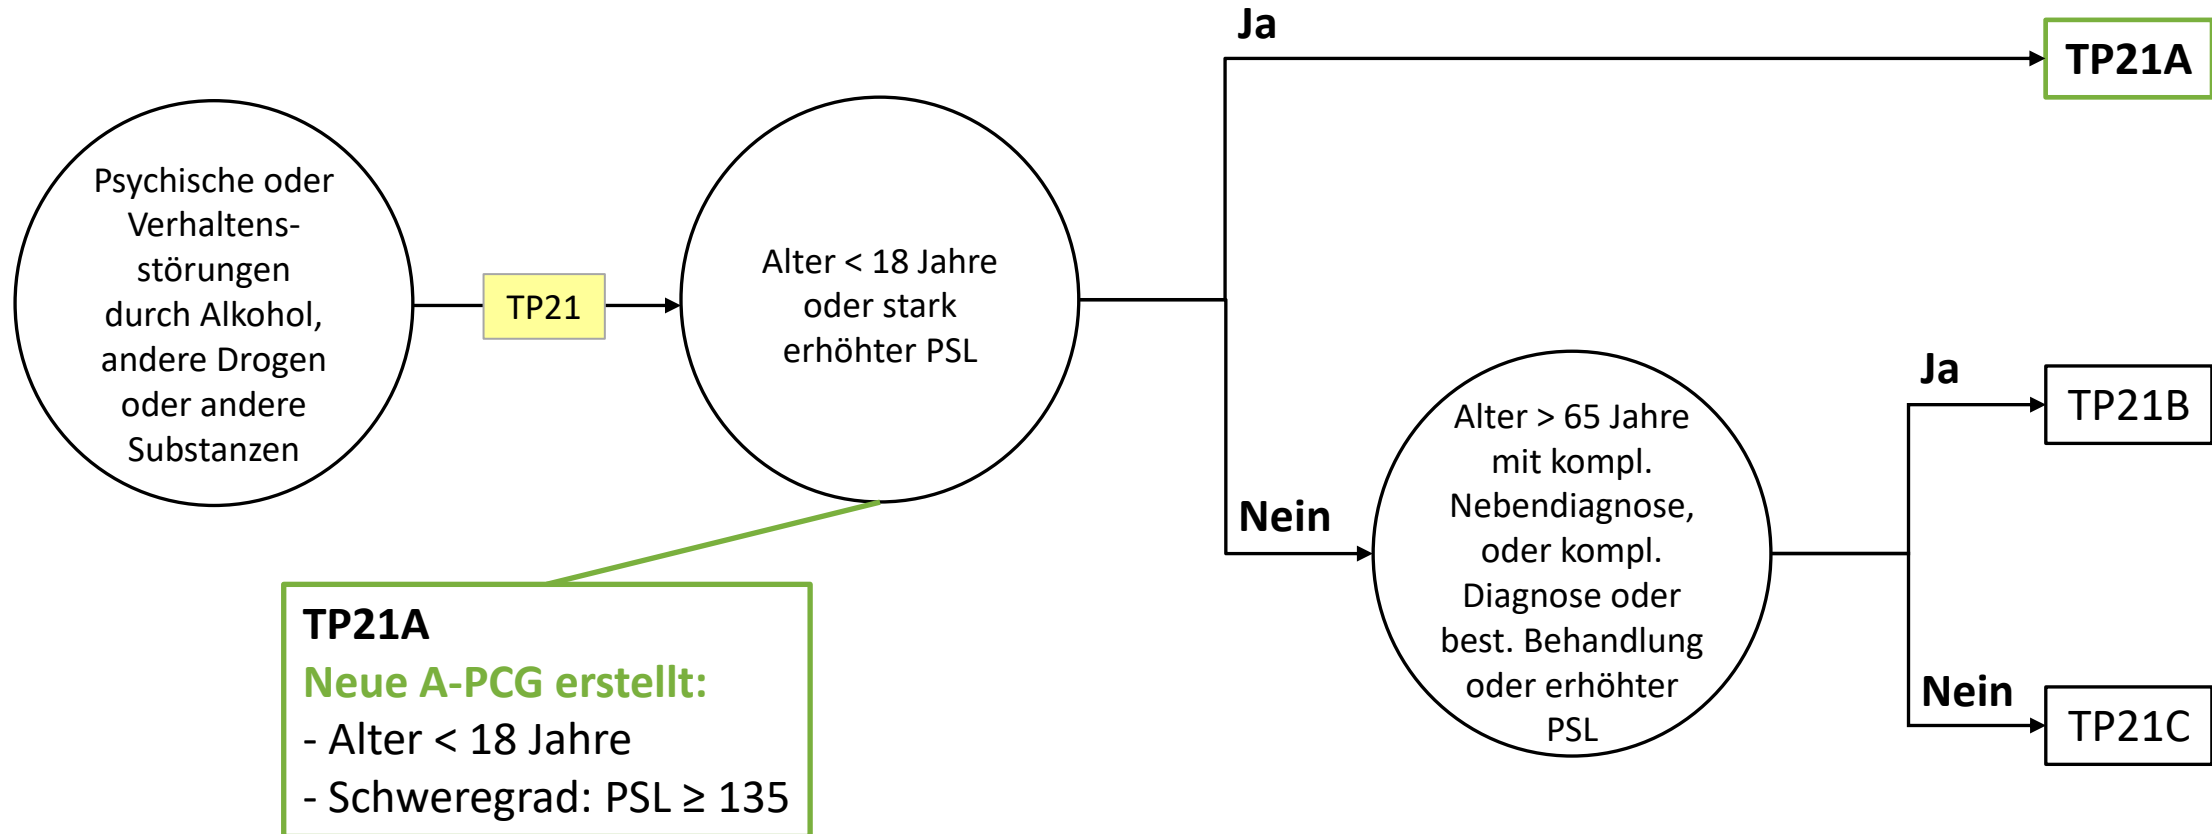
Psychische oder Verhaltensstörungen durch Alkohol, andere Drogen oder andere Substanzen

TP21

Alter < 18 Jahre oder stark erhöhter PSL

Ja

TP21A

Nein

Alter > 65 Jahre mit kompl. Nebendiagnose, oder kompl. Diagnose oder best. Behandlung oder erhöhter PSL

Ja

TP21B

Nein

TP21C

TP21A
Neue A-PCG erstellt:
- Alter < 18 Jahre
- Schweregrad: PSL ≥ 135